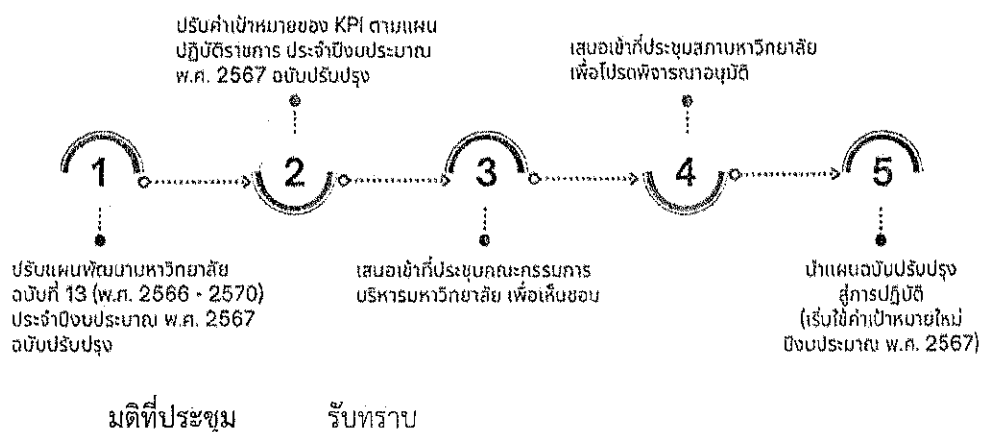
ปรับค่าเป้าหมายของ KPI ตามแผนปฏิบัติราชการ ประจำปีงบประมาณ พ.ศ. 2567 ฉบับปรับปรุง

เสนอเข้าที่ประชุมสภามหาวิทยาลัย เพื่อโปรดพิจารณาอนุมัติ

1

2

3

4

5

ปรับแผนพัฒนามหาวิทยาลัย ฉบับที่ 13 (พ.ศ. 2566 - 2570) ประจำปีงบประมาณ พ.ศ. 2567 ฉบับปรับปรุง

เสนอเข้าที่ประชุมคณะกรรมการบริหารมหาวิทยาลัย เพื่อเห็นชอบ

นำแผนฉบับปรับปรุงสู่การปฏิบัติ (เริ่มใช้ค่าเป้าหมายใหม่ ปีงบประมาณ พ.ศ. 2567)

มติที่ประชุม รับทราบ